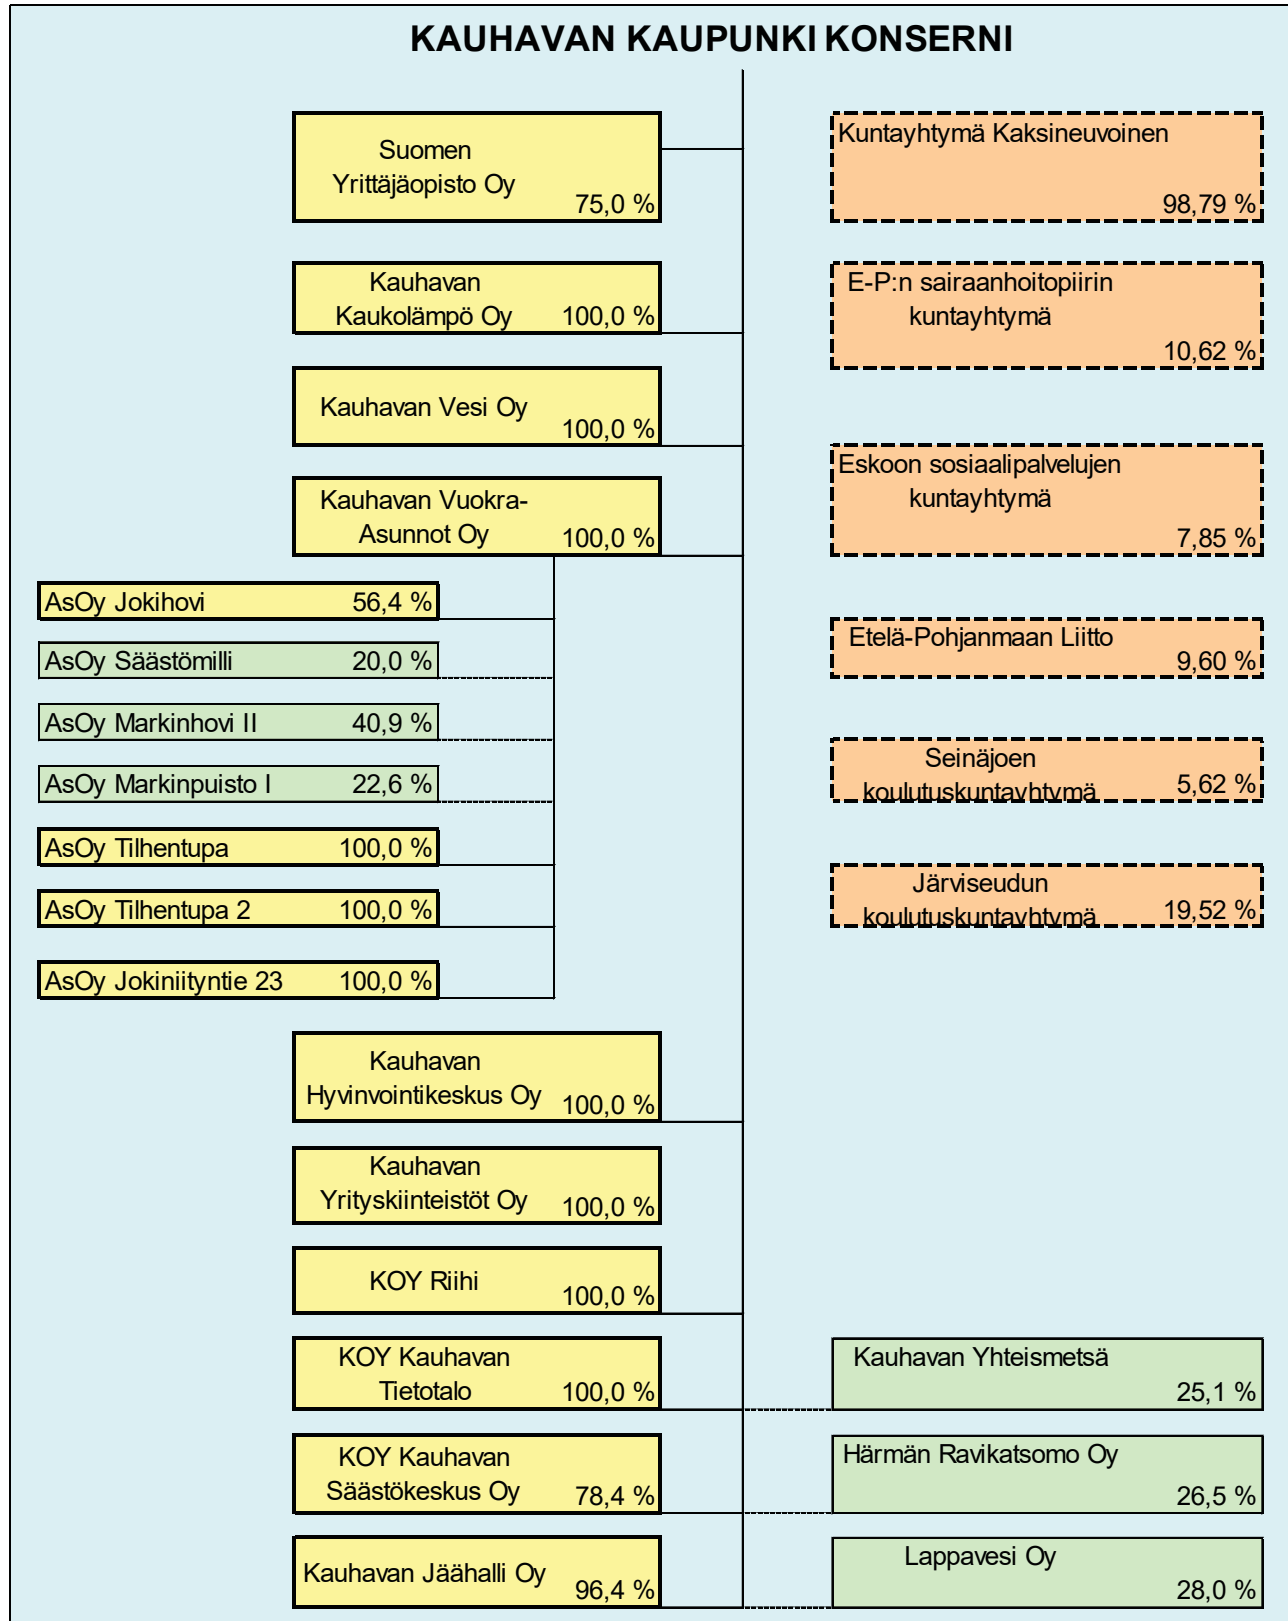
KAUHAVAN KAUPUNKI KONSERNI

Suomen Yrittäjäopisto Oy 75,0 %

Kauhavan Kaukolämpö Oy 100,0 %

Kauhavan Vesi Oy 100,0 %

Kauhavan Vuokra-Asunnot Oy 100,0 %

AsOy Jokihovi 56,4 %

AsOy Säästömilli 20,0 %

AsOy Markinhovi II 40,9 %

AsOy Markinpuisto I 22,6 %

AsOy Tilhentupa 100,0 %

AsOy Tilhentupa 2 100,0 %

AsOy Jokiniityntie 23 100,0 %

Kauhavan Hyvinvointikeskus Oy 100,0 %

Kauhavan Yrityskiinteistöt Oy 100,0 %

KOY Riihi 100,0 %

KOY Kauhavan Tietotalo 100,0 %

KOY Kauhavan Säästökeskus Oy 78,4 %

Kauhavan Jäähalli Oy 96,4 %

Kuntayhtymä Kaksineuvoinen 98,79 %

E-P:n sairaanhoitopiirin kuntayhtymä 10,62 %

Eskoon sosiaalipalvelujen kuntayhtymä 7,85 %

Etelä-Pohjanmaan Liitto 9,60 %

Seinäjoen koulutuskuntayhtymä 5,62 %

Järviseudun koulutuskuntayhtymä 19,52 %

Kauhavan Yhteismetsä 25,1 %

Härmän Ravikatsomo Oy 26,5 %

Lappavesi Oy 28,0 %